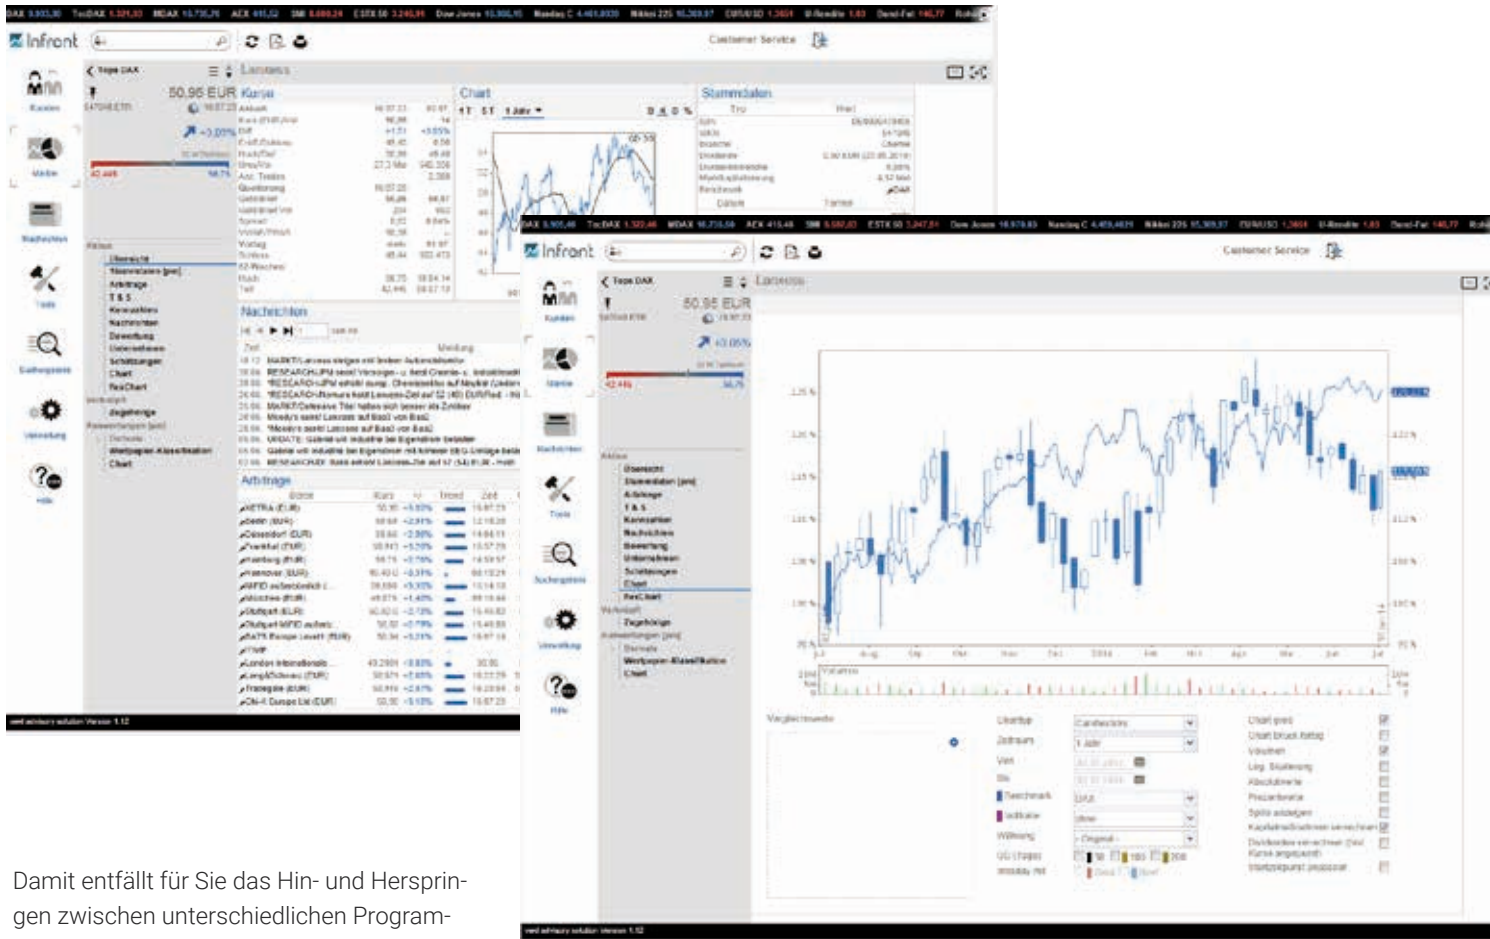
Infront

Customer Service

Kunden

Märkte

Nachrichten

Tools

Suchergebnis

Verwaltung

Hilfe

Tops DAX

Lanxess

50,95 EUR

Kurse

Chart

Stammdaten

Nachrichten

Arbitrage

Übersicht

Stammdaten

Arbitrage

T & S

Kennzahlen

Nachrichten

Bewertung

Unternehmen

Schätzungen

Chart

FinChart

Zugehörige

Wertpapier-Klassifikation

Chart

Infront

Customer Service

Tops DAX

Lanxess

50,95 EUR

+3,05%

Kunden

Märkte

Nachrichten

Tools

Suchergebnis

Verwaltung

Hilfe

Übersicht

Stammdaten

Arbitrage

T & S

Kennzahlen

Nachrichten

Bewertung

Unternehmen

Schätzungen

Chart

FinChart

Zugehörige

Wertpapier-Klassifikation

Chart

Vergleichswerte

Charttyp

Zeitraum

Von

Bis

Volumen

Damit entfällt für Sie das Hin- und Herspringen zwischen unterschiedlichen Program-